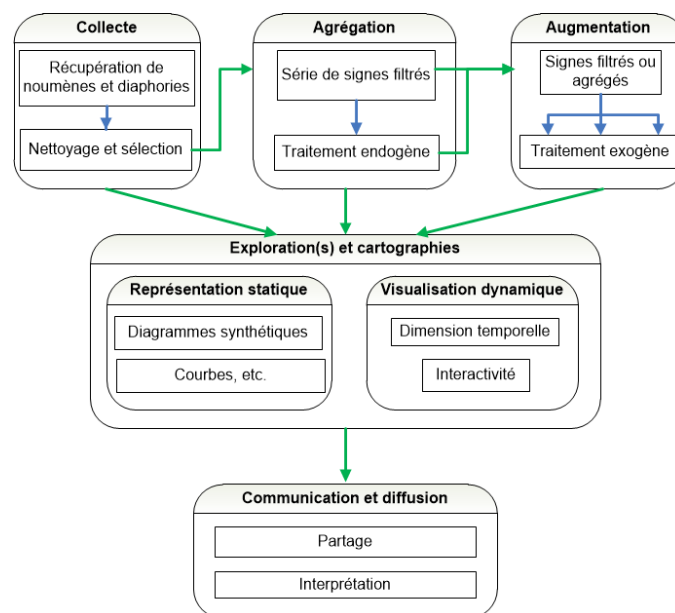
Collecte

Récupération de noumènes et diaphories

Nettoyage et sélection

Agrégation

Série de signes filtrés

Traitement endogène

Augmentation

Signes filtrés ou agrégés

Traitement exogène

Exploration(s) et cartographies

Représentation statique

Diagrammes synthétiques

Courbes, etc.

Visualisation dynamique

Dimension temporelle

Interactivité

Communication et diffusion

Partage

Interprétation